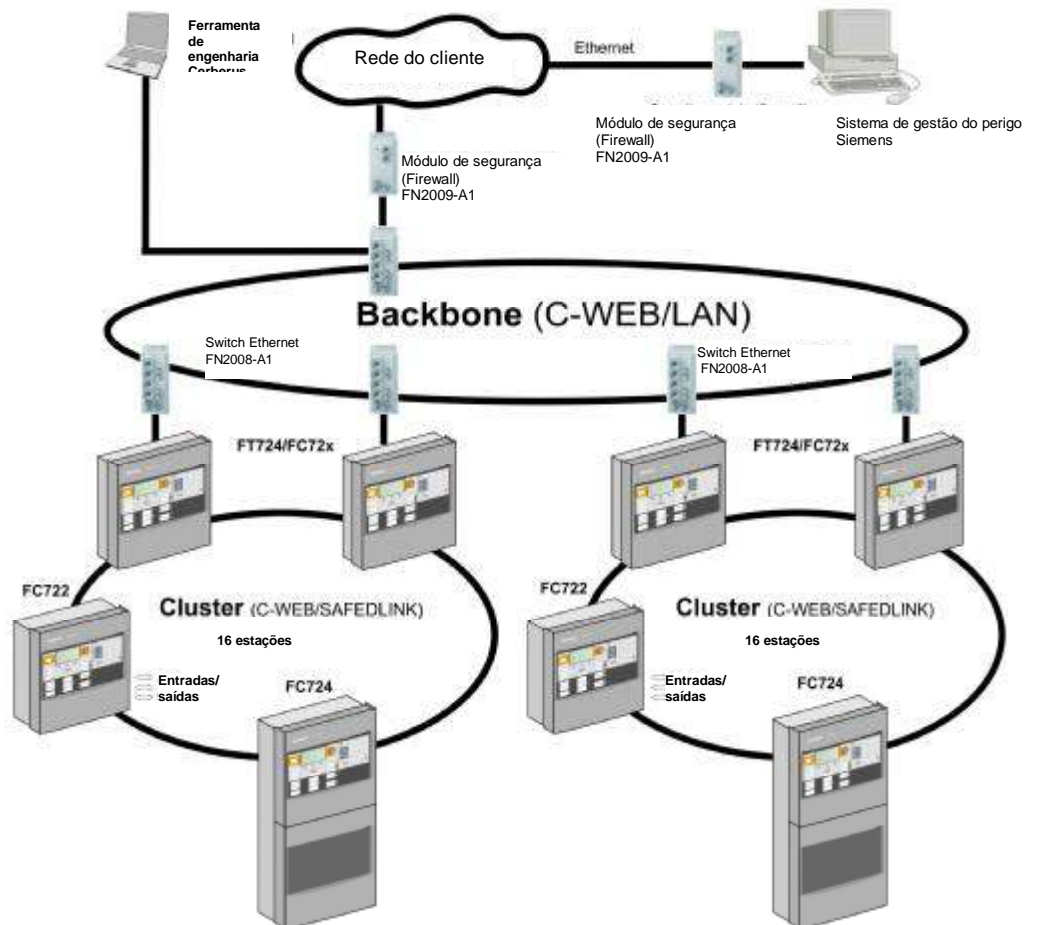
Ferramenta de engenharia Cerberus

Rede do cliente

Ethernet

Módulo de segurança (Firewall) FN2009-A1

Sistema de gestão do perigo Siemens

Módulo de segurança (Firewall) FN2009-A1

Backbone (C-WEB/LAN)

Switch Ethernet FN2008-A1

Switch Ethernet FN2008-A1

FT724/FC72x

FT724/FC72x

FC722

Cluster (C-WEB/SAFEDLINK)

16 estações

Entradas/ saídas

FC724

FC722

Cluster (C-WEB/SAFEDLINK)

16 estações

Entradas/ saídas

FC724